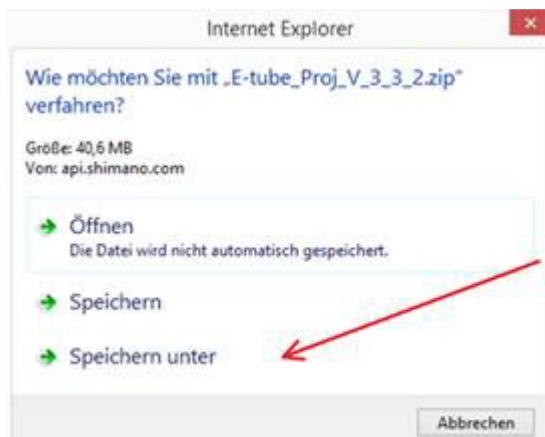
Internet Explorer

Wie möchten Sie mit „E-tube_Proj_V_3_3_2.zip“ verfahren?

Große: 40,6 MB
Von: api.shimano.com

Öffnen
Die Datei wird nicht automatisch gespeichert.

Speichern

Speichern unter

Abbrechen